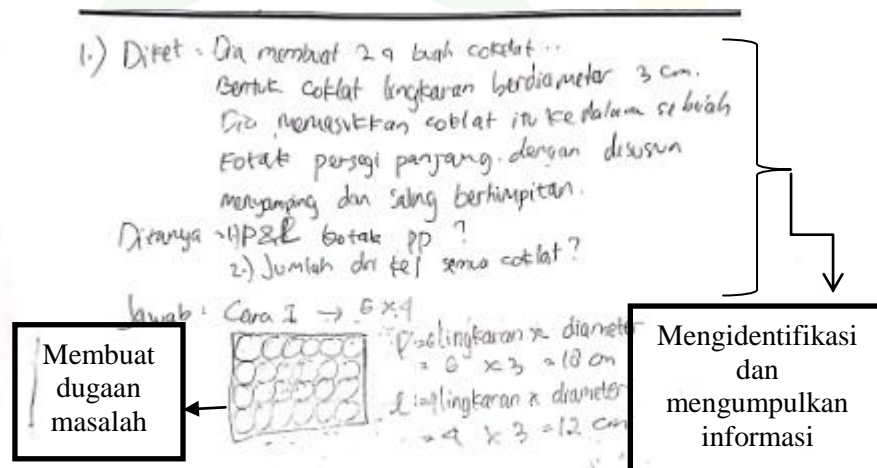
1.) Diket : Dia membuat 24 buah cokelat ..
Bentuk coklat lingkaran berdiameter 3 cm.
Dia memasukkan coklat itu ke dalam sebuah kotak persegi panjang. dengan disusun menyamping dan saling berhimpitan.
Ditanya : 1) P&L kotak PP ?
2.) Jumlah dri tel semua cotlat?

Jawab : Cara I → 6×4
P = 6 lingkaran × diameter
= 6 × 3 = 18 cm
L = 4 lingkaran × diameter
= 4 × 3 = 12 cm

Membuat dugaan masalah

Mengidentifikasi dan mengumpulkan informasi